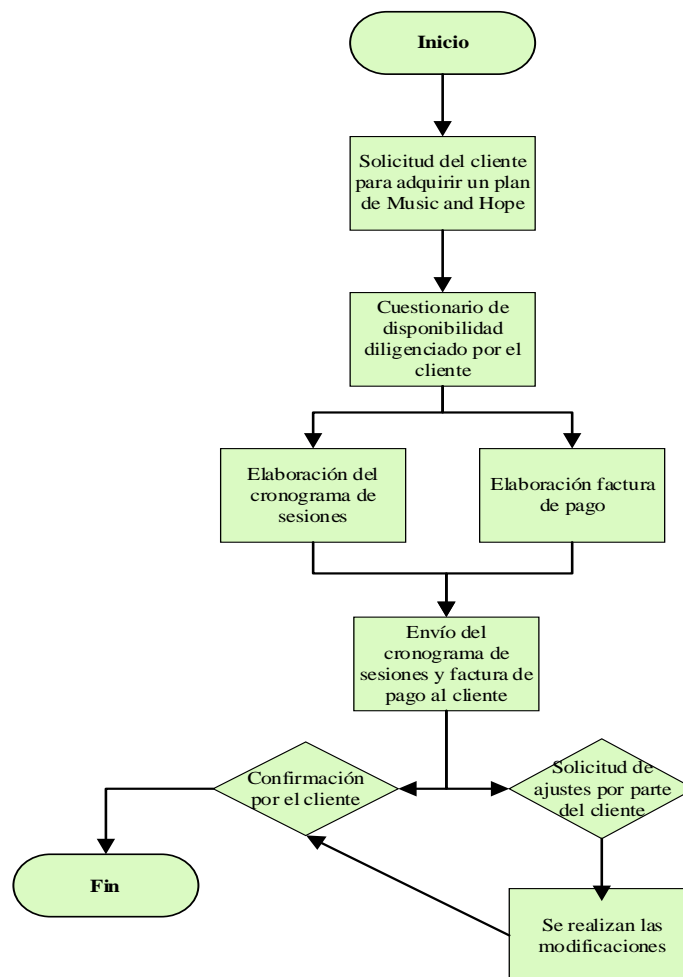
Inicio

Solicitud del cliente para adquirir un plan de Music and Hope

Cuestionario de disponibilidad diligenciado por el cliente

Elaboración del cronograma de sesiones

Elaboración factura de pago

Envío del cronograma de sesiones y factura de pago al cliente

Confirmación por el cliente

Solicitud de ajustes por parte del cliente

Fin

Se realizan las modificaciones